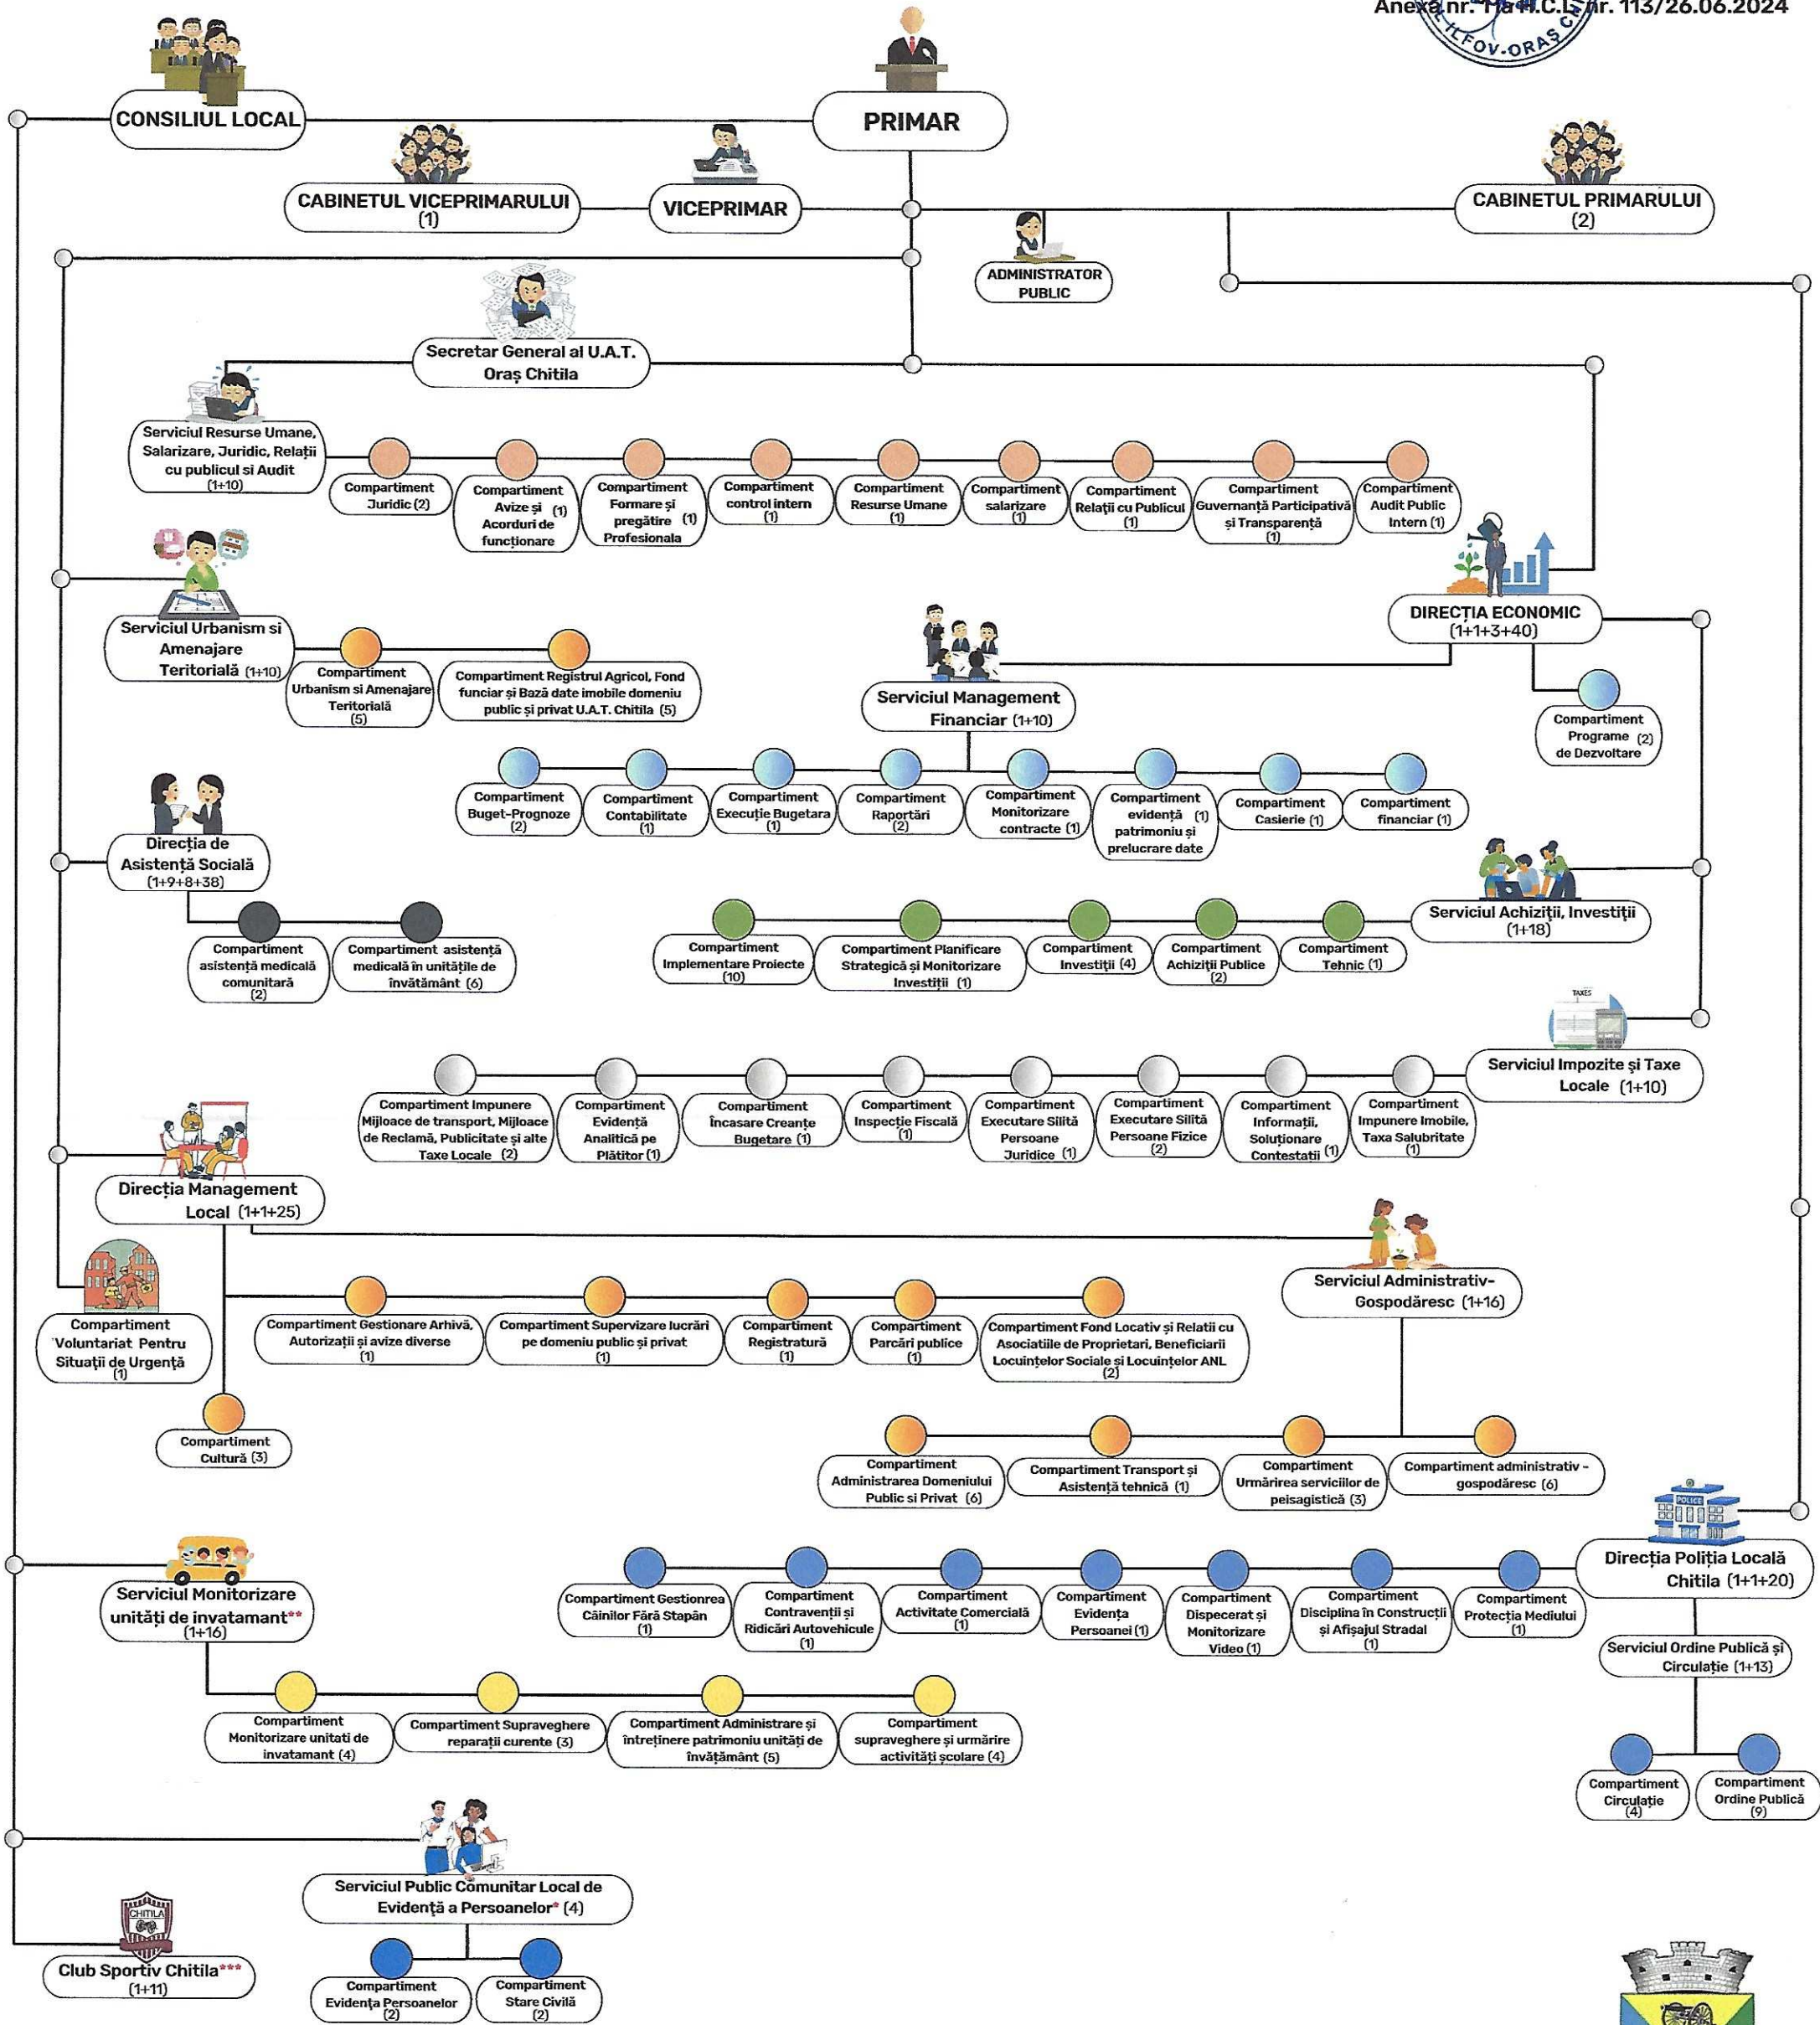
Anexa nr. 1 la H.C.L. nr. 113/26.06.2024

ILFOV-ORAS

CONSILIUL LOCAL

PRIMAR

CABINETUL VICEPRIMARULUI (1)

VICEPRIMAR

CABINETUL PRIMARULUI (2)

ADMINISTRATOR PUBLIC

Secretar General al U.A.T. Oraș Chitila

Serviciul Resurse Umane, Salarizare, Juridic, Relații cu publicul si Audit (1+10)

Compartiment Juridic (2)

Compartiment Avize și Acorduri de funcționare (1)

Compartiment Formare și pregătire Profesionala (1)

Compartiment control intern (1)

Compartiment Resurse Umane (1)

Compartiment salarizare (1)

Compartiment Relații cu Publicul (1)

Compartiment Guvernanță Participativă și Transparență (1)

Compartiment Audit Public Intern (1)

Serviciul Urbanism si Amenajare Teritorială (1+10)

Compartiment Urbanism si Amenajare Teritorială (5)

Compartiment Registrul Agricol, Fond funciar și Bază date imobile domeniu public și privat U.A.T. Chitila (5)

DIRECȚIA ECONOMIC (1+1+3+40)

Serviciul Management Financiar (1+10)

Compartiment Programe de Dezvoltare (2)

Compartiment Buget-Prognoze (2)

Compartiment Contabilitate (1)

Compartiment Execuție Bugetara (1)

Compartiment Raportări (2)

Compartiment Monitorizare contracte (1)

Compartiment evidență patrimoniu și prelucrare date (1)

Compartiment Casierie (1)

Compartiment financiar (1)

Direcția de Asistență Socială (1+9+8+38)

Compartiment asistență medicală comunitară (2)

Compartiment asistență medicală în unitățile de învățământ (6)

Serviciul Achiziții, Investiții (1+18)

Compartiment Implementare Proiecte (10)

Compartiment Planificare Strategică și Monitorizare Investiții (1)

Compartiment Investiții (4)

Compartiment Achiziții Publice (2)

Compartiment Tehnic (1)

TAXES

Serviciul Impozite și Taxe Locale (1+10)

Compartiment Impunere Mijloace de transport, Mijloace de Reclamă, Publicitate și alte Taxe Locale (2)

Compartiment Evidență Analitică pe Plătitor (1)

Compartiment Încasare Creanțe Bugetare (1)

Compartiment Inspecție Fiscală (1)

Compartiment Executare Silită Persoane Juridice (1)

Compartiment Executare Silită Persoane Fizice (2)

Compartiment Informații, Soluționare Contestatii (1)

Compartiment Impunere Imobile, Taxa Salubritate (1)

Direcția Management Local (1+1+25)

Serviciul Administrativ-Gospodăresc (1+16)

Compartiment Voluntariat Pentru Situații de Urgență (1)

Compartiment Gestionare Arhivă, Autorizații și avize diverse (1)

Compartiment Supervizare lucrări pe domeniu public și privat (1)

Compartiment Registratură (1)

Compartiment Parcări publice (1)

Compartiment Fond Locativ și Relatii cu Asociatiile de Proprietari, Beneficiarii Locuințelor Sociale și Locuințelor ANL (2)

Compartiment Cultură (3)

Compartiment Administrarea Domeniului Public si Privat (6)

Compartiment Transport și Asistență tehnică (1)

Compartiment Urmărirea serviciilor de peisagistică (3)

Compartiment administrativ - gospodăresc (6)

POLICE

Direcția Poliția Locală Chitila (1+1+20)

Serviciul Monitorizare unități de invatamant** (1+16)

Compartiment Gestionarea Câinilor Fără Stapân (1)

Compartiment Contravenții și Ridicări Autovehicule (1)

Compartiment Activitate Comercială (1)

Compartiment Evidența Persoanei (1)

Compartiment Dispecerat și Monitorizare Video (1)

Compartiment Disciplina în Construcții și Afișajul Stradal (1)

Compartiment Protecția Mediului (1)

Serviciul Ordine Publică și Circulație (1+13)

Compartiment Monitorizare unitati de invatamant (4)

Compartiment Supraveghere reparații curente (3)

Compartiment Administrare și întreținere patrimoniu unități de învățământ (5)

Compartiment supraveghere și urmărire activități școlare (4)

Compartiment Circulație (4)

Compartiment Ordine Publică (9)

Serviciul Public Comunitar Local de Evidență a Persoanelor* (4)

CHITILA

Club Sportiv Chitila*** (1+11)

Compartiment Evidența Persoanelor (2)

Compartiment Stare Civilă (2)